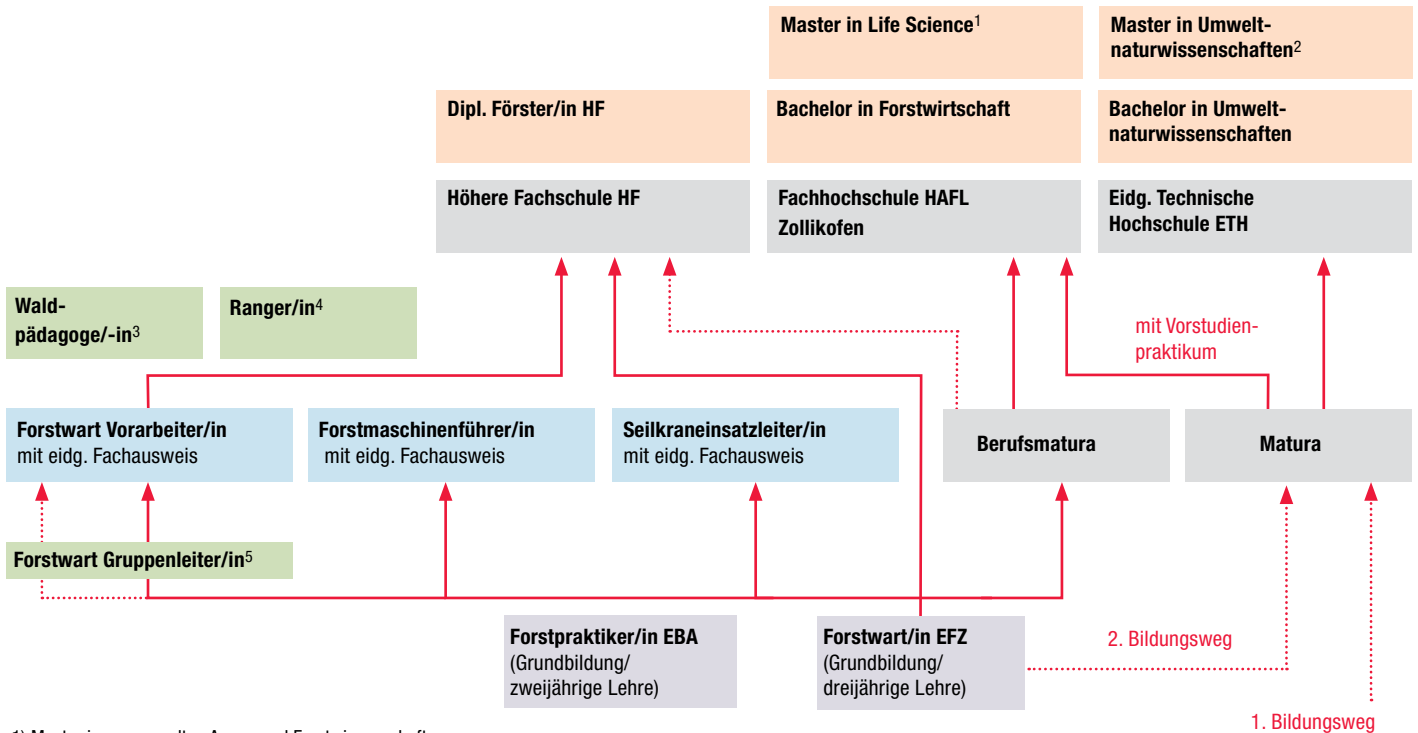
Master in Life Science$^1$

Master in Umweltnaturwissenschaften$^2$

Dipl. Förster/in HF

Bachelor in Forstwirtschaft

Bachelor in Umweltnaturwissenschaften

Höhere Fachschule HF

Fachhochschule HAFL Zollikofen

Eidg. Technische Hochschule ETH

Waldpädagoge/-in$^3$

Ranger/in$^4$

mit Vorstudienpraktikum

Forstwart Vorarbeiter/in mit eidg. Fachausweis

Forstmaschinenführer/in mit eidg. Fachausweis

Seilkraneinsatzleiter/in mit eidg. Fachausweis

Berufsmatura

Matura

Forstwart Gruppenleiter/in$^5$

Forstpraktiker/in EBA (Grundbildung/ zweijährige Lehre)

Forstwart/in EFZ (Grundbildung/ dreijährige Lehre)

2. Bildungsweg

1. Bildungsweg

1) Master in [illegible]